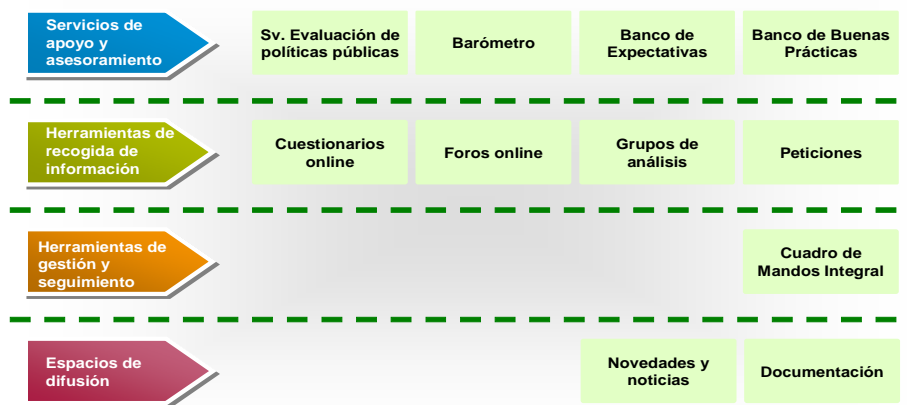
Servicios de apoyo y asesoramiento

Sv. Evaluación de políticas públicas

Barómetro

Banco de Expectativas

Banco de Buenas Prácticas

Herramientas de recogida de información

Cuestionarios online

Foros online

Grupos de análisis

Peticiones

Herramientas de gestión y seguimiento

Cuadro de Mandos Integral

Espacios de difusión

Novedades y noticias

Documentación